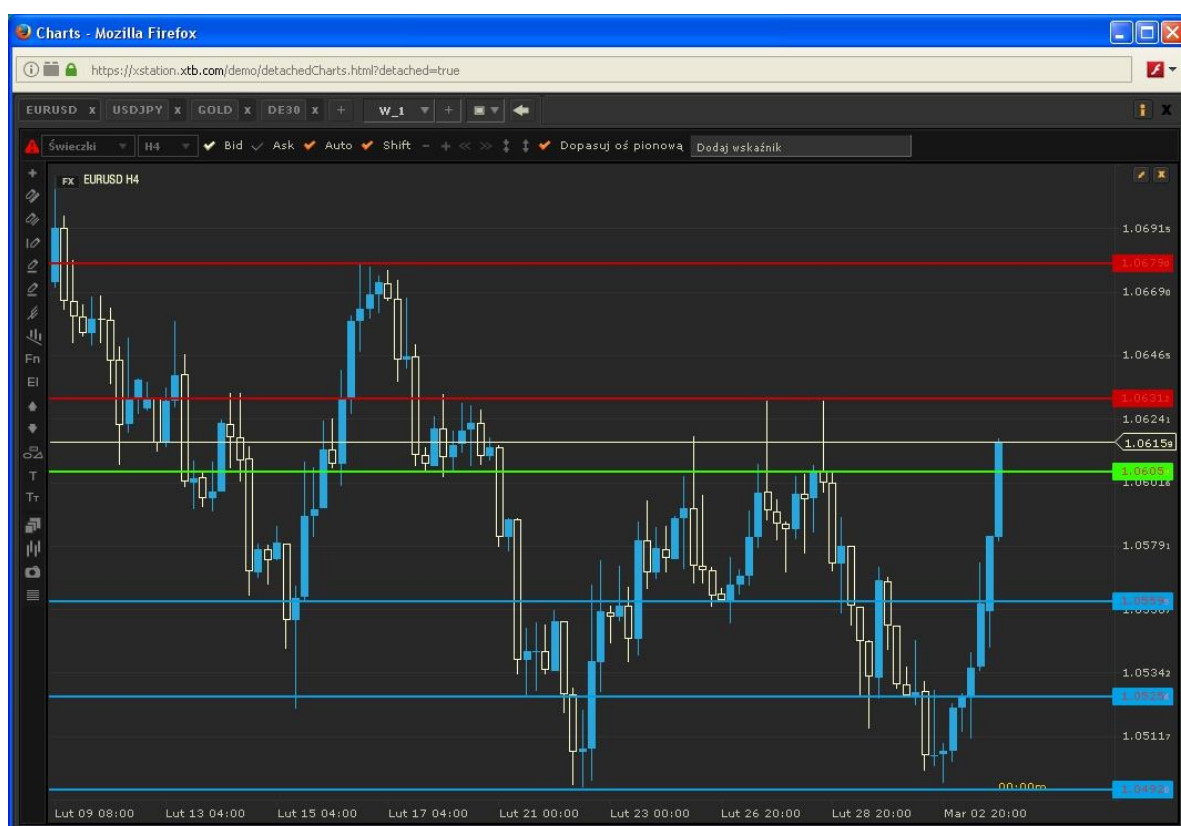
Charts - Mozilla Firefox

https://xstation.xtb.com/demo/detachedCharts.html?detached=true

EURUSD x USDJPY x GOLD x DE30 x + W_1 +

Świeczki H4 Bid Ask Auto Shift Dopasuj oś pionową Dodaj wskaźnik

Fn
El
T
Tт

FX EURUSD H4

1.06915
1.06798
1.06690
1.06465
1.06313
1.06241
1.06159
1.0605
1.06018
1.05791
1.0556
1.0534z
1.0523
1.05117
1.0492

00:00m

Lut 09 08:00 Lut 13 04:00 Lut 15 04:00 Lut 17 04:00 Lut 21 00:00 Lut 23 00:00 Lut 26 20:00 Lut 28 20:00 Mar 02 20:00